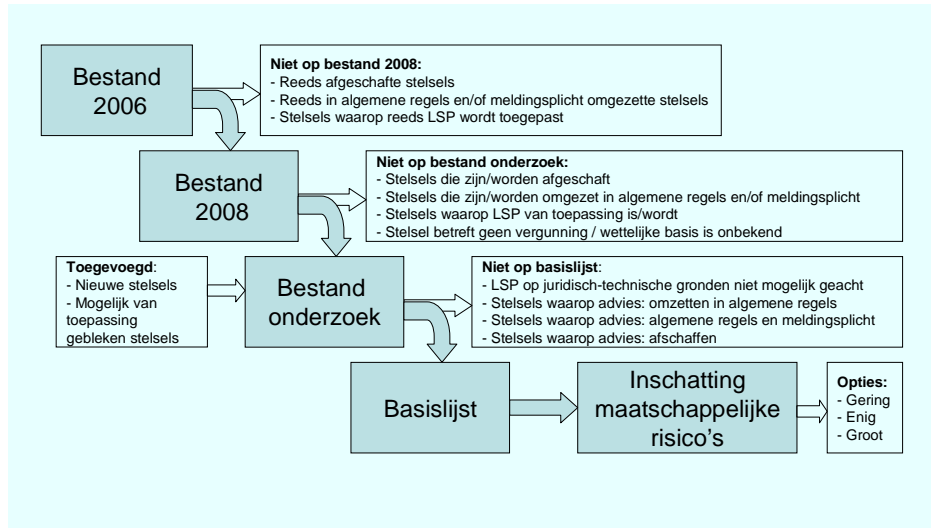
Bestand 2006

Niet op bestand 2008:
- Reeds afgeschafte stelsels
- Reeds in algemene regels en/of meldingsplicht omgezette stelsels
- Stelsels waarop reeds LSP wordt toegepast

Bestand 2008

Niet op bestand onderzoek:
- Stelsels die zijn/worden afgeschaft
- Stelsels die zijn/worden omgezet in algemene regels en/of meldingsplicht
- Stelsels waarop LSP van toepassing is/wordt
- Stelsel betreft geen vergunning / wettelijke basis is onbekend

Toegevoegd:
- Nieuwe stelsels
- Mogelijk van toepassing gebleken stelsels

Bestand onderzoek

Niet op basislijst:
- LSP op juridisch-technische gronden niet mogelijk geacht
- Stelsels waarop advies: omzetten in algemene regels
- Stelsels waarop advies: algemene regels en meldingsplicht
- Stelsels waarop advies: afschaffen

Basislijst

Inschatting maatschappelijke risico's

Opties:
- Gering
- Enig
- Groot